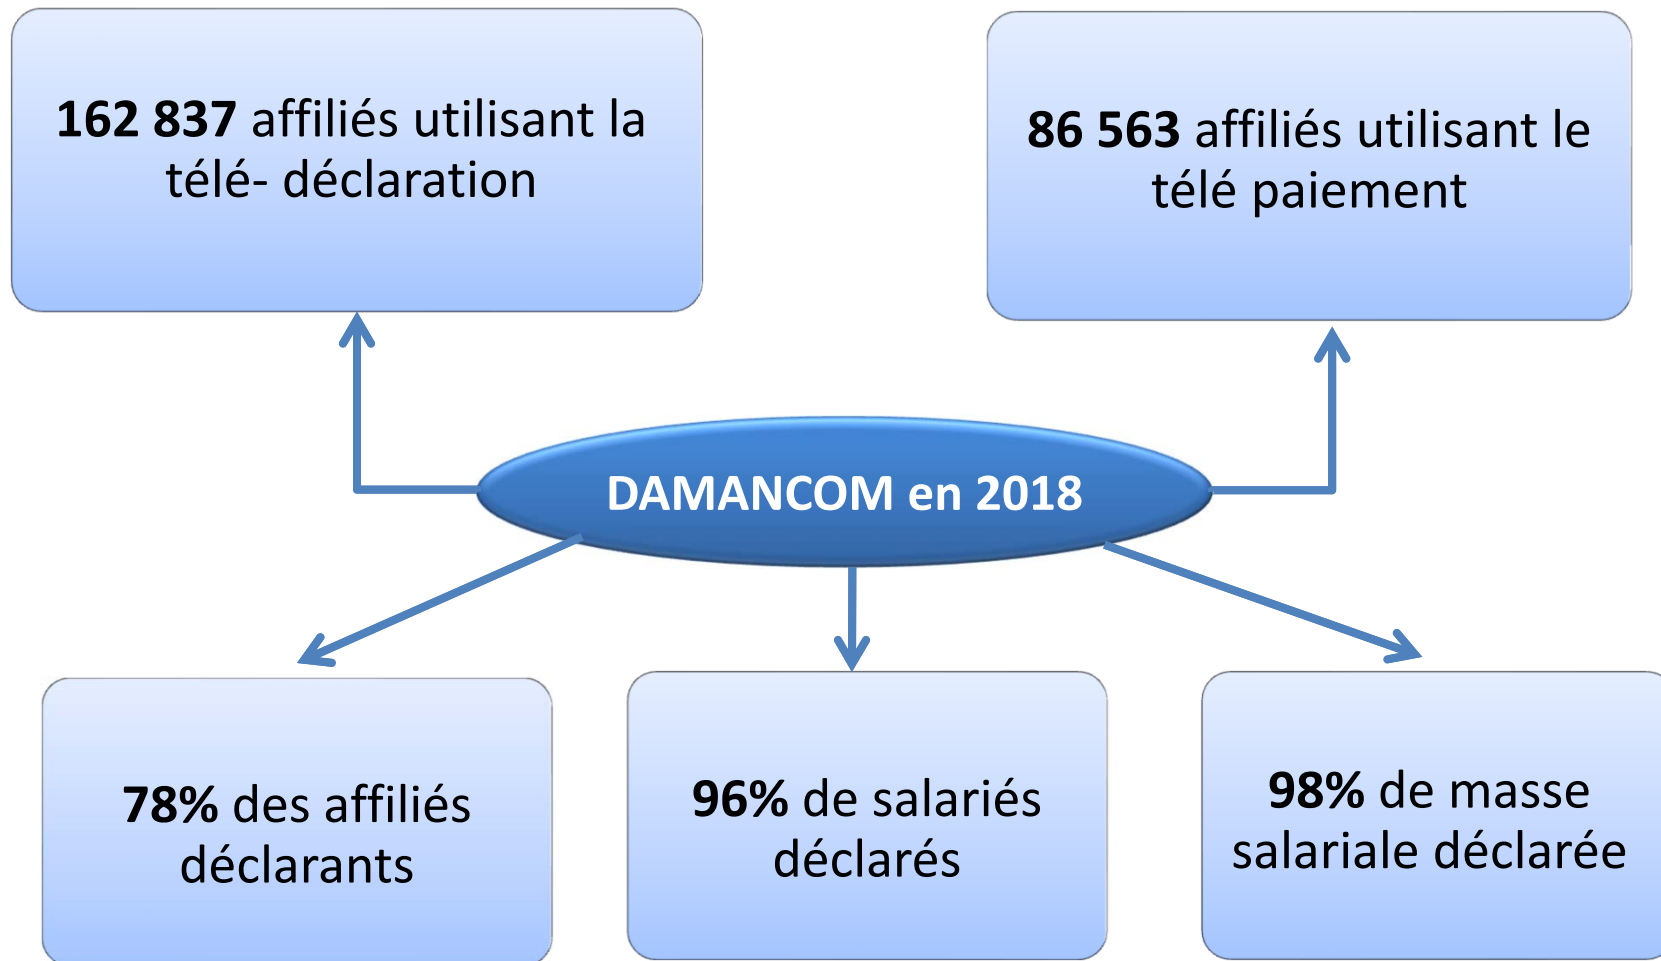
**162 837** affiliés utilisant la télé- déclaration

**86 563** affiliés utilisant le télé paiement

DAMANCOM en 2018

**78%** des affiliés déclarants

**96%** de salariés déclarés

**98%** de masse salariale déclarée